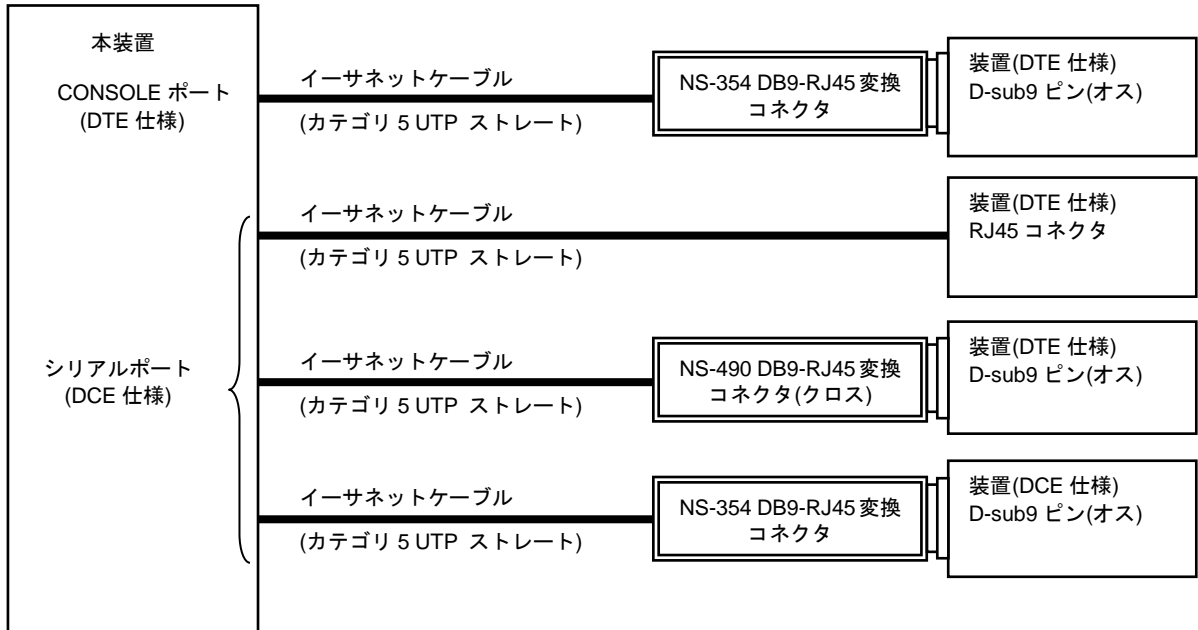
本装置

CONSOLE ポート
(DTE 仕様)

シリアルポート
(DCE 仕様)

イーサネットケーブル
(カテゴリ 5 UTP ストレート)

NS-354 DB9-RJ45 変換コネクタ

装置(DTE 仕様)
D-sub9 ピン(オス)

イーサネットケーブル
(カテゴリ 5 UTP ストレート)

装置(DTE 仕様)
RJ45 コネクタ

イーサネットケーブル
(カテゴリ 5 UTP ストレート)

NS-490 DB9-RJ45 変換コネクタ(クロス)

装置(DTE 仕様)
D-sub9 ピン(オス)

イーサネットケーブル
(カテゴリ 5 UTP ストレート)

NS-354 DB9-RJ45 変換コネクタ

装置(DCE 仕様)
D-sub9 ピン(オス)